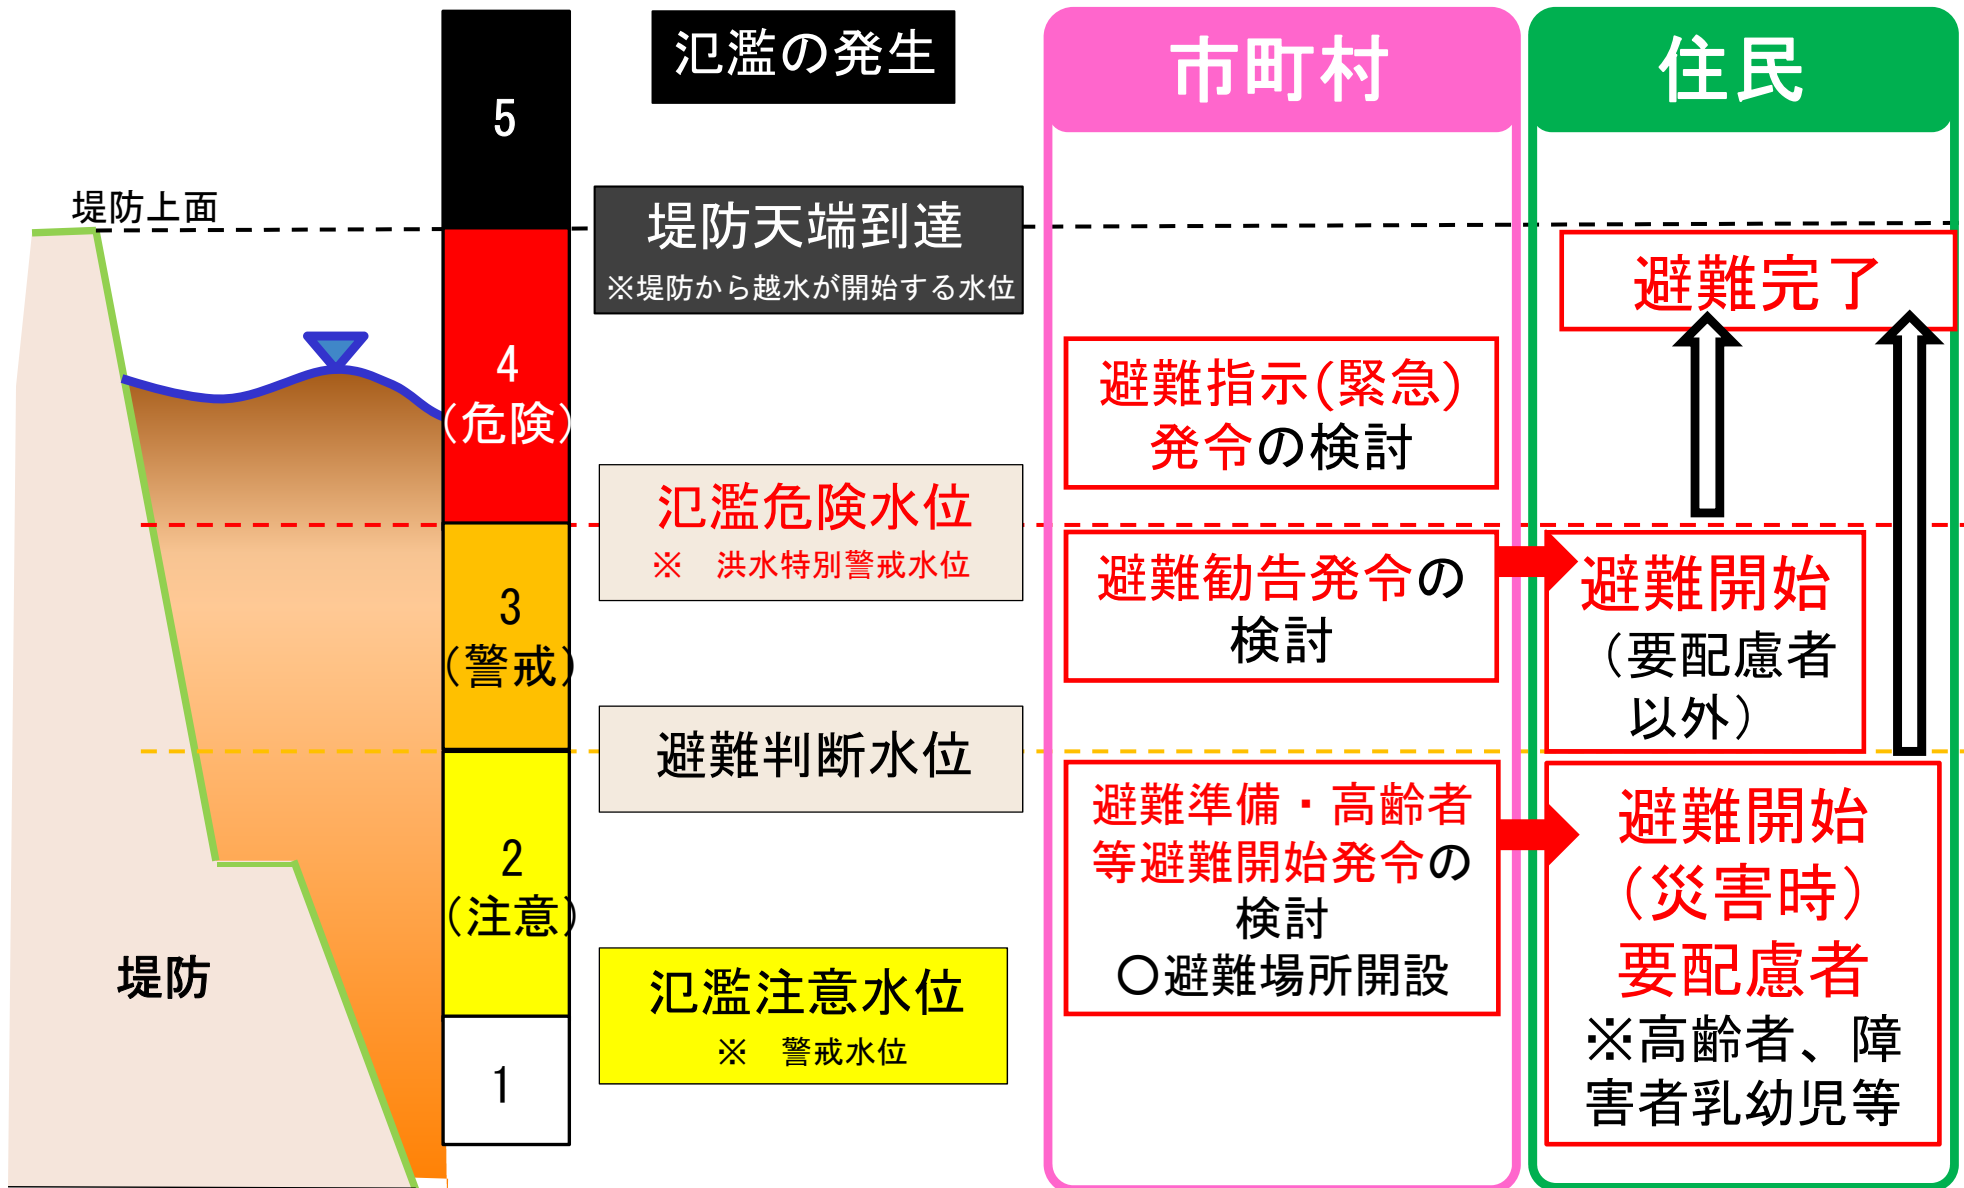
堤防上面

堤防

5

4
（危険）

3
（警戒）

2
（注意）

1

氾濫の発生

堤防天端到達
※堤防から越水が開始する水位

氾濫危険水位
※　洪水特別警戒水位

避難判断水位

氾濫注意水位
※　警戒水位

市町村

避難指示（緊急）発令の検討

避難勧告発令の検討

避難準備・高齢者等避難開始発令の検討
○避難場所開設

住民

避難完了

避難開始
（要配慮者以外）

避難開始
（災害時）
要配慮者
※高齢者、障害者乳幼児等